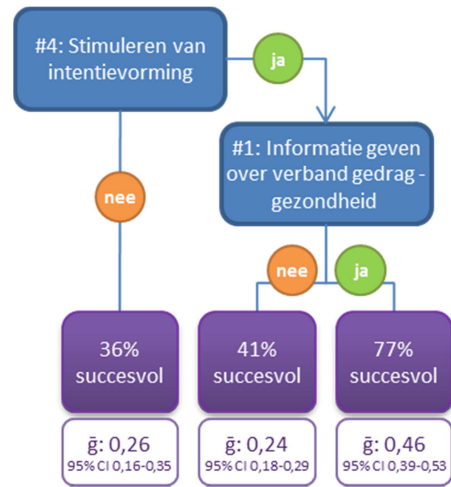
#4: Stimuleren van intentievorming

ja

nee

#1: Informatie geven over verband gedrag - gezondheid

nee

ja

36% succesvol

41% succesvol

77% succesvol

ḡ: 0,26
95% CI 0,16-0,35

ḡ: 0,24
95% CI 0,18-0,29

ḡ: 0,46
95% CI 0,39-0,53